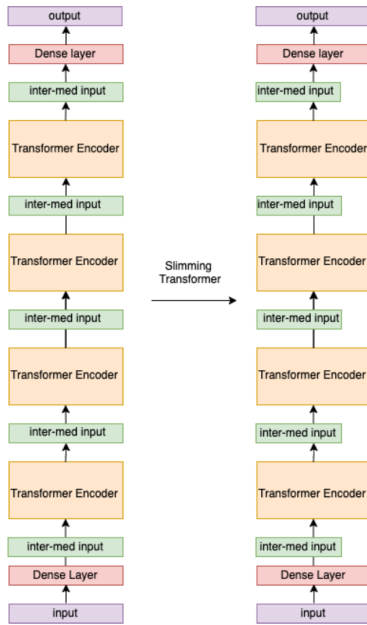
output

Dense layer

inter-med input

Transformer Encoder

inter-med input

Transformer Encoder

inter-med input

Transformer Encoder

inter-med input

Transformer Encoder

inter-med input

Dense Layer

input

Slimming Transformer

output

Dense layer

inter-med input

Transformer Encoder

inter-med input

Transformer Encoder

inter-med input

Transformer Encoder

inter-med input

Transformer Encoder

inter-med input

Dense Layer

input